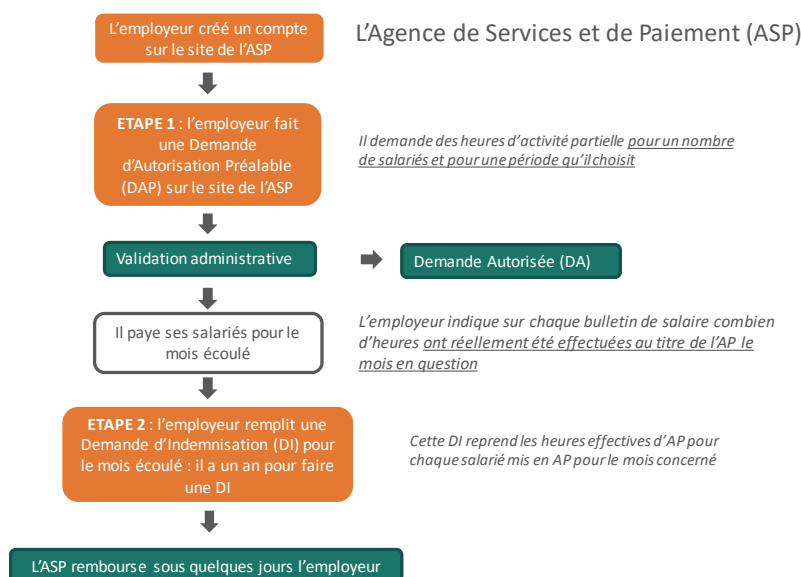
L'Agence de Services et de Paiement (ASP)

L'employeur créé un compte sur le site de l'ASP

ETAPE 1 : l'employeur fait une Demande d'Autorisation Préalable (DAP) sur le site de l'ASP

Il demande des heures d'activité partielle pour un nombre de salariés et pour une période qu'il choisit

Validation administrative

Demande Autorisée (DA)

Il paye ses salariés pour le mois écoulé

L'employeur indique sur chaque bulletin de salaire combien d'heures ont réellement été effectuées au titre de l'AP le mois en question

ETAPE 2 : l'employeur remplit une Demande d'Indemnisation (DI) pour le mois écoulé : il a un an pour faire une DI

Cette DI reprend les heures effectives d'AP pour chaque salarié mis en AP pour le mois concerné

L'ASP rembourse sous quelques jours l'employeur